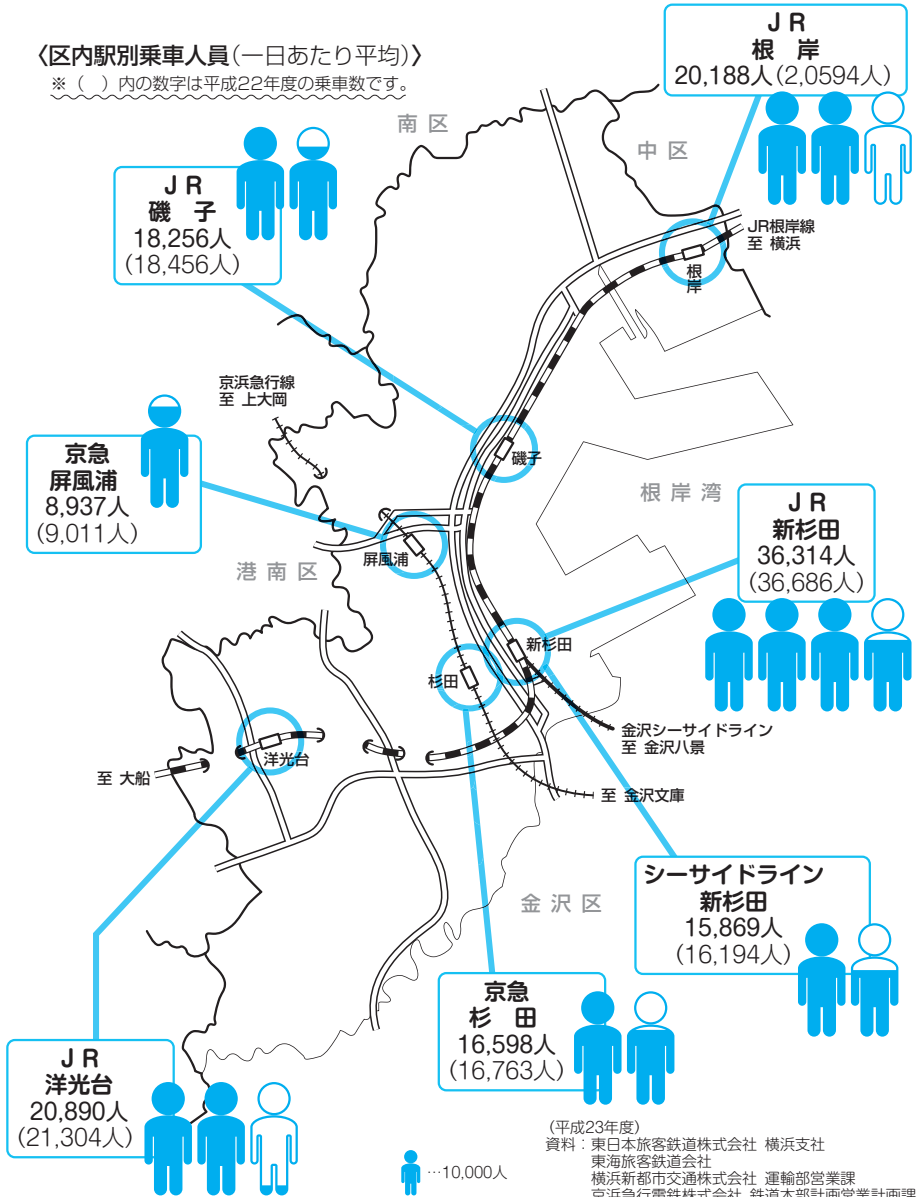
〈区内駅別乗車人員(一日あたり平均)〉
※(　)内の数字は平成22年度の乗車数です。

JR
根　岸
20,188人(2,0594人)

南区

中区

JR
磯　子
18,256人
(18,456人)

JR根岸線
至 横浜

根岸

京浜急行線
至 上大岡

京急
屏風浦
8,937人
(9,011人)

磯子

根岸湾

JR
新杉田
36,314人
(36,686人)

屏風浦

港南区

新杉田

杉田

洋光台

至 大船

金沢シーサイドライン
至 金沢八景

至 金沢文庫

シーサイドライン
新杉田
15,869人
(16,194人)

金沢区

京急
杉　田
16,598人
(16,763人)

JR
洋光台
20,890人
(21,304人)

(平成23年度)
資料：東日本旅客鉄道株式会社 横浜支社
東海旅客鉄道会社
横浜新都市交通株式会社 運輸部営業課
京浜急行電鉄株式会社 鉄道本部計画営業計画課

…10,000人